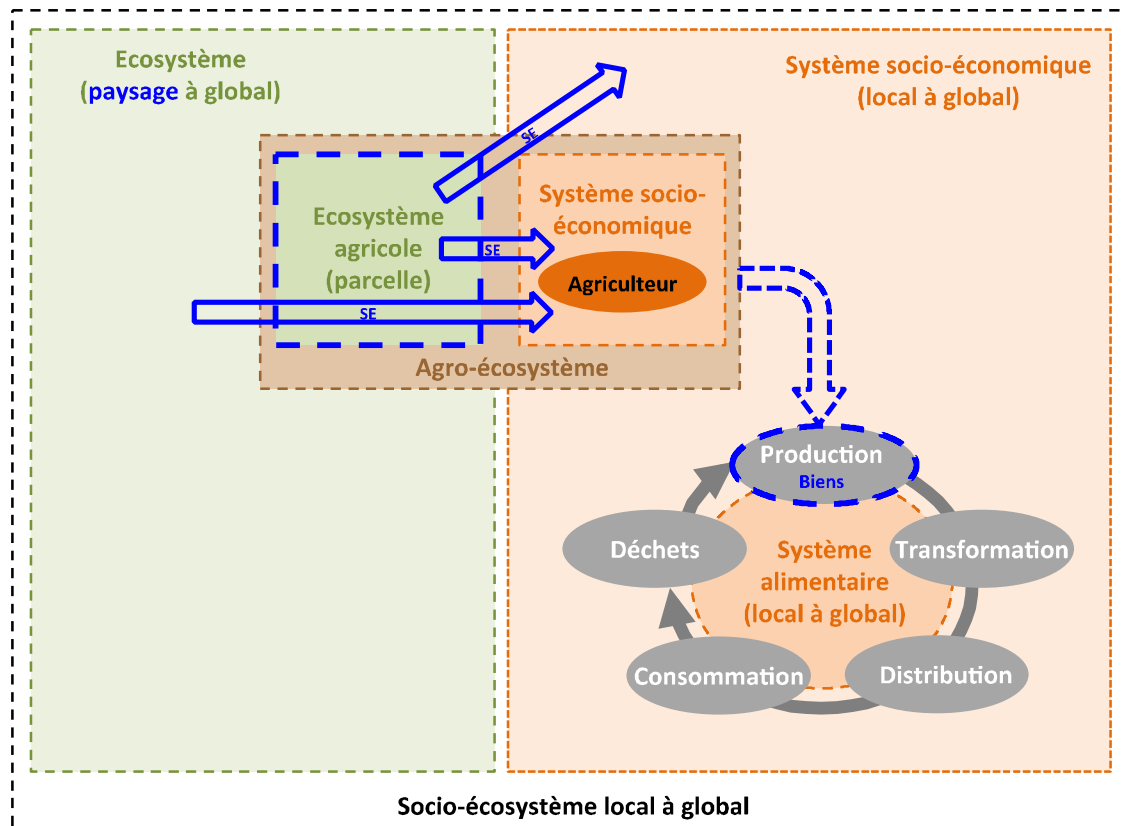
Ecosystème
(paysage à global)

Système socio-économique
(local à global)

SE

Ecosystème agricole
(parcelle)

SE

SE

Système socio-économique

Agriculteur

Agro-écosystème

Production
Biens

Déchets

Système alimentaire
(local à global)

Transformation

Consommation

Distribution

Socio-écosystème local à global